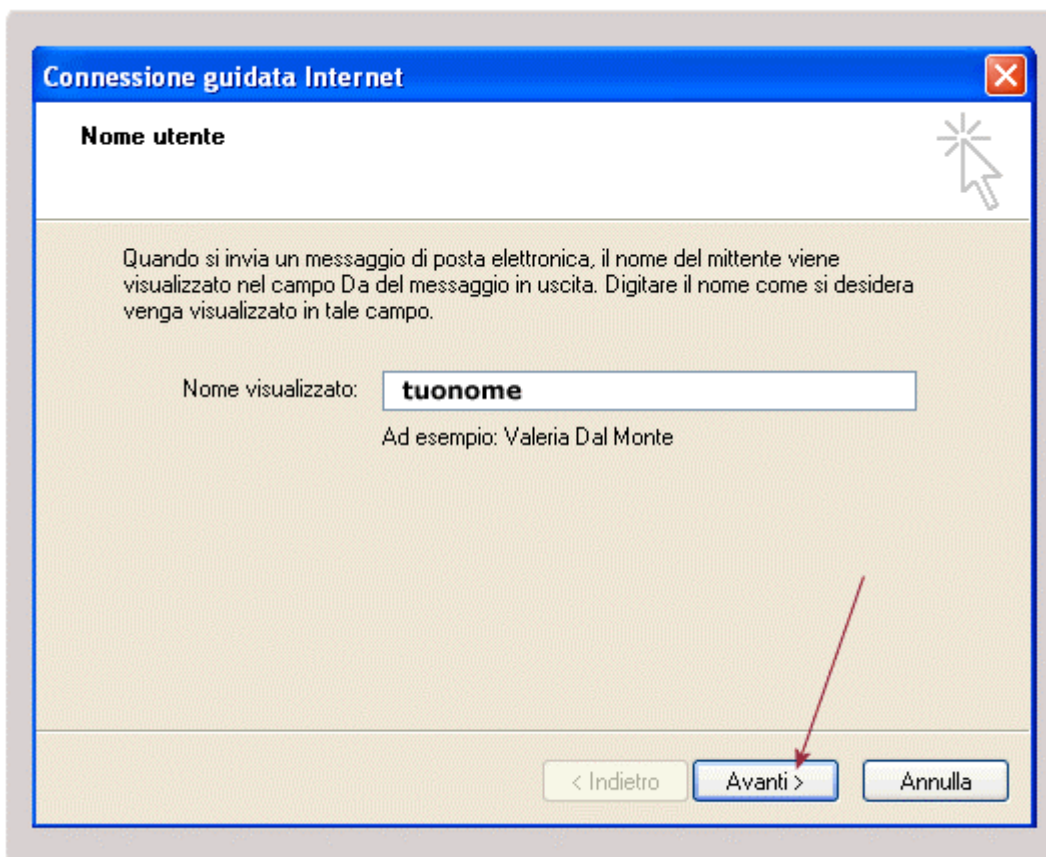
Connessione guidata Internet

Nome utente

Quando si invia un messaggio di posta elettronica, il nome del mittente viene visualizzato nel campo Da del messaggio in uscita. Digitare il nome come si desidera venga visualizzato in tale campo.

Nome visualizzato: tuonome

Ad esempio: Valeria Dal Monte

< Indietro | Avanti > | Annulla